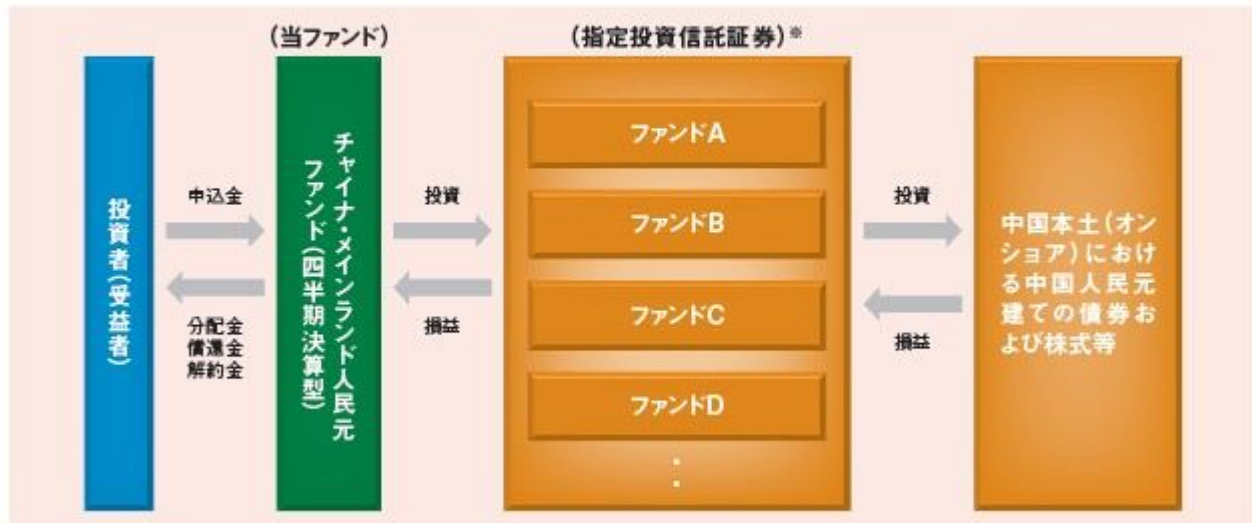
（当ファンド）

（指定投資信託証券）※

投資者（受益者）

申込金

分配金
償還金
解約金

チャイナ・メインランド人民元ファンド（四半期決算型）

投資

損益

ファンドA

ファンドB

ファンドC

ファンドD

⋮

投資

損益

中国本土（オンショア）における中国人民元建ての債券および株式等